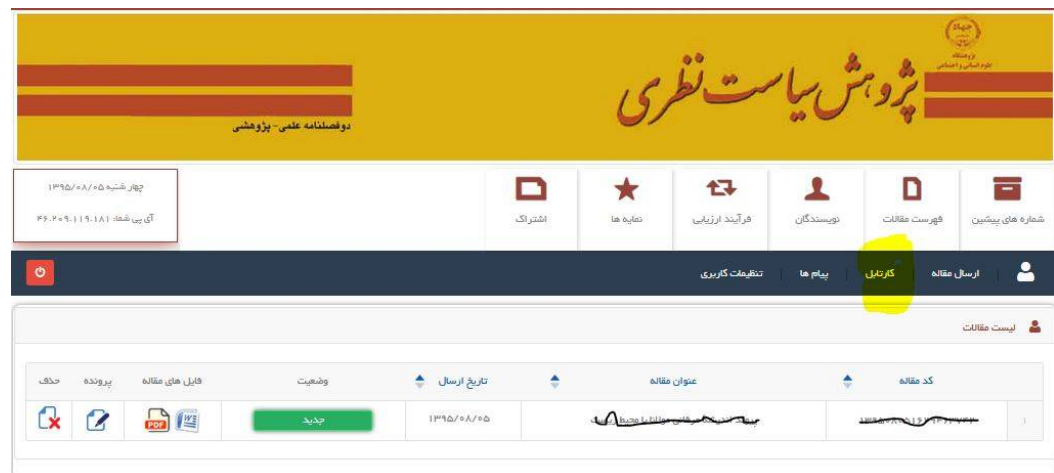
جهاد دانشگاهی
پژوهشگاه علوم انسانی و اجتماعی

پژوهش سیاست نظری

دوفصلنامه علمی - پژوهشی

چهار شنبه ۱۳۹۵/۰۸/۰۵
آی پی شما: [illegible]

شماره های پیشین
فهرست مقالات
نویسندگان
فرآیند ارزیابی
نمایه ها
اشتراک

ارسال مقاله
کارتابل
پیام ها
تنظیمات کاربری

لیست مقالات

| | کد مقاله | عنوان مقاله | تاریخ ارسال | وضعیت | فایل های مقاله | پرونده | حذف |
|---|---|---|---|---|---|---|---|
| ۱ | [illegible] | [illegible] | ۱۳۹۵/۰۸/۰۵ | جدید | PDF W | | |